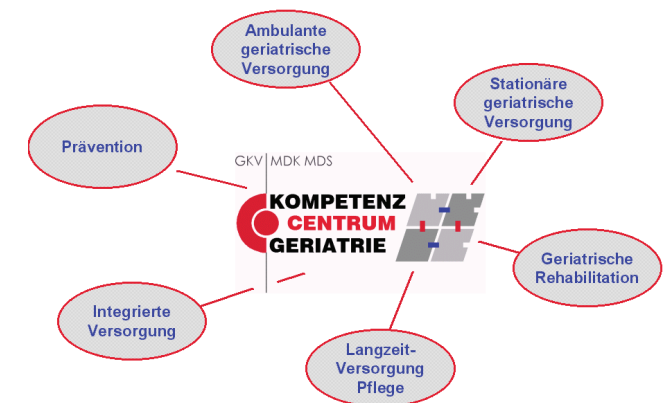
Ambulante geriatrische Versorgung

Stationäre geriatrische Versorgung

Prävention

GKV | MDK MDS

KOMPETENZ CENTRUM GERIATRIE

Geriatrische Rehabilitation

Integrierte Versorgung

Langzeit-Versorgung Pflege